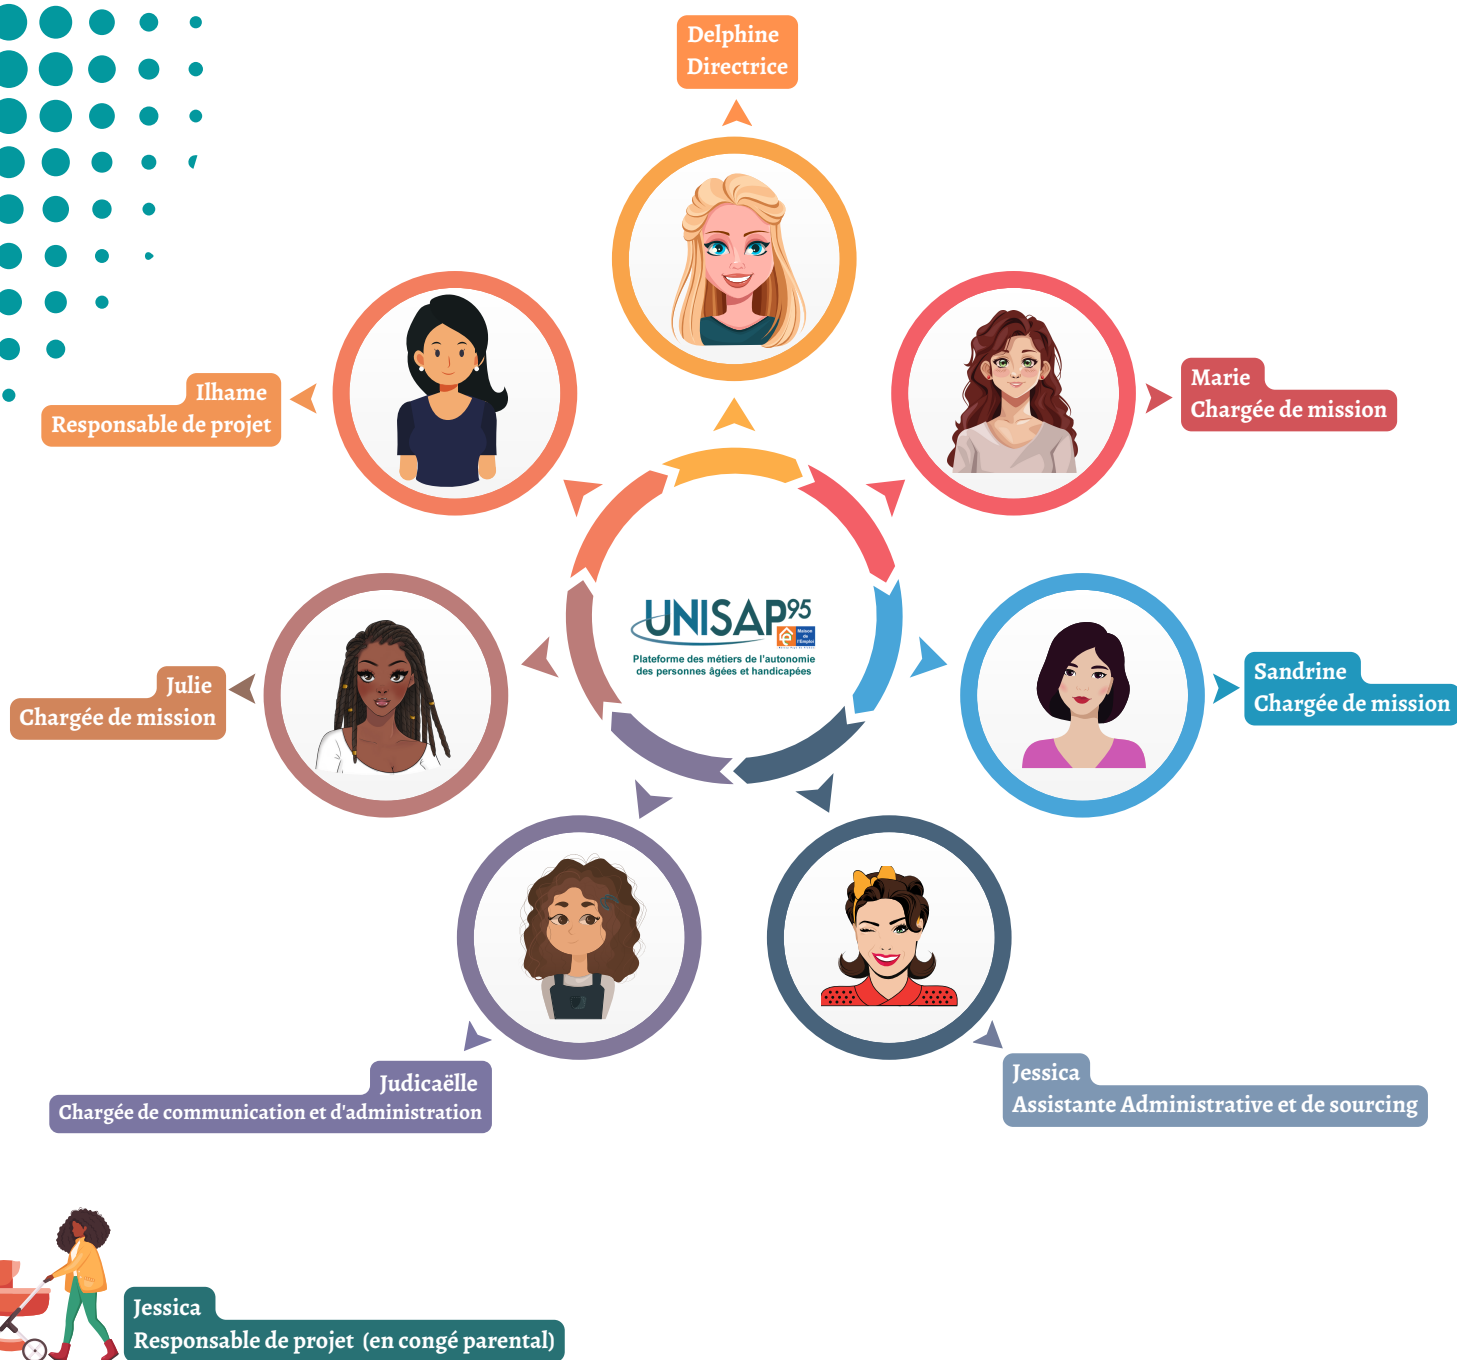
Delphine
Directrice

Ilhame
Responsable de projet

Marie
Chargée de mission

UNISAP95
Plateforme des métiers de l'autonomie des personnes âgées et handicapées

Julie
Chargée de mission

Sandrine
Chargée de mission

Judicaëlle
Chargée de communication et d'administration

Jessica
Assistante Administrative et de sourcing

Jessica
Responsable de projet (en congé parental)